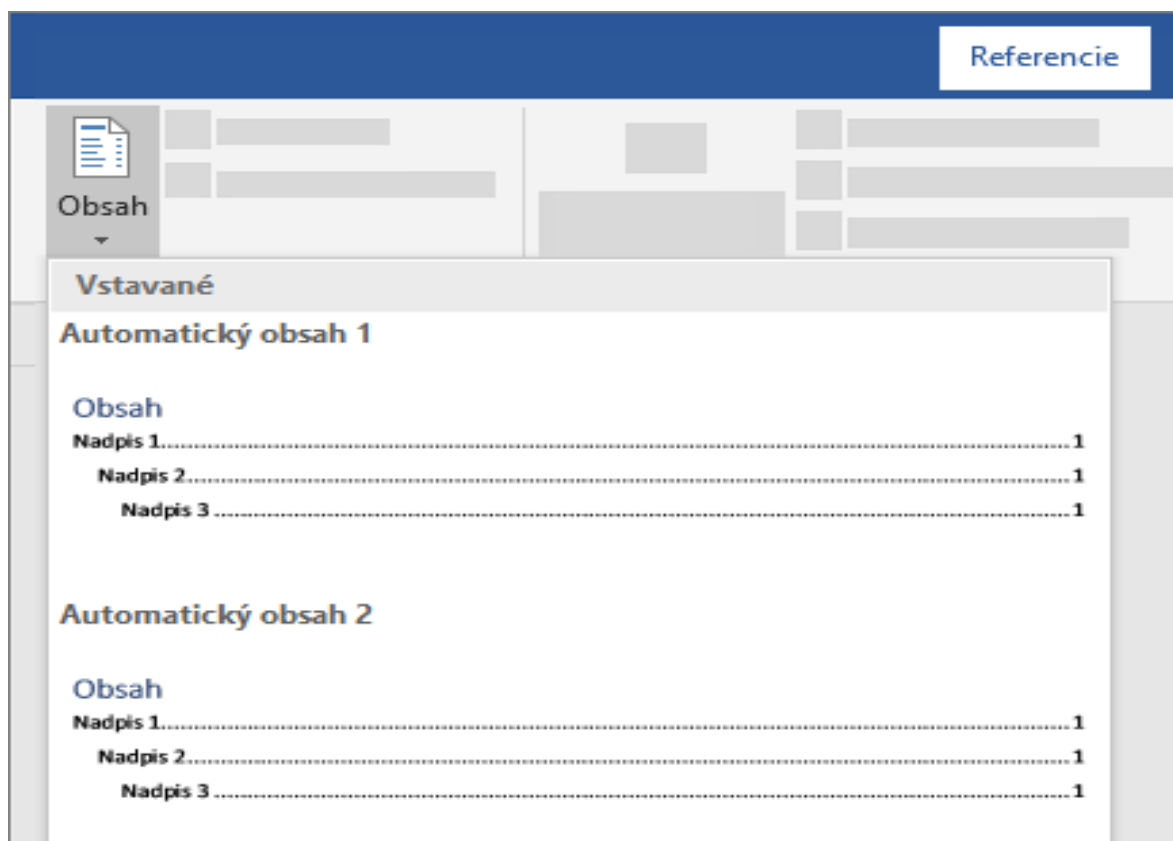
Referencie

Obsah

Vstavané

Automatický obsah 1

Obsah
Nadpis 1........................................................................................................1
Nadpis 2....................................................................................................1
Nadpis 3 ................................................................................................1

Automatický obsah 2

Obsah
Nadpis 1........................................................................................................1
Nadpis 2....................................................................................................1
Nadpis 3 ................................................................................................1